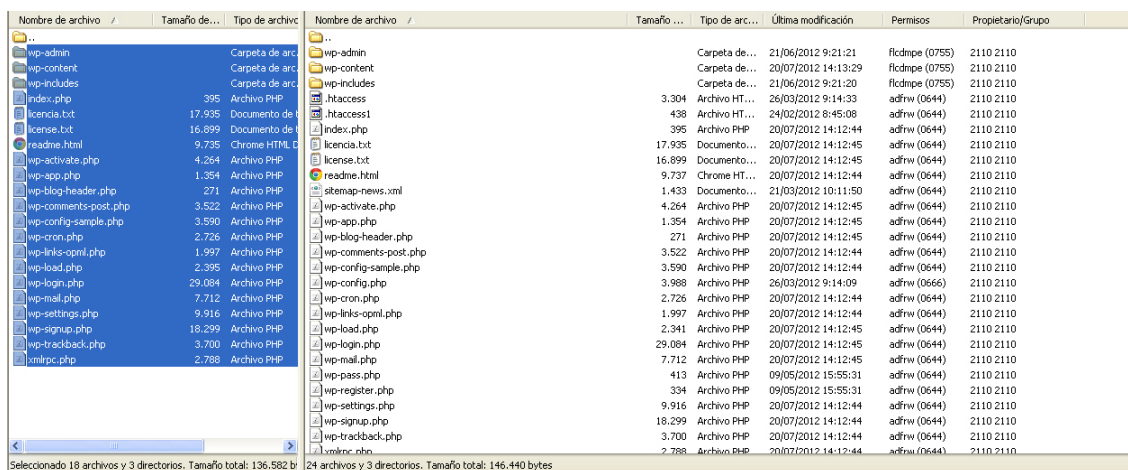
| Nombre de archivo | Tamaño de... | Tipo de archivo |
|---|---|---|
| .. | | |
| wp-admin | | Carpeta de arc |
| wp-content | | Carpeta de arc |
| wp-includes | | Carpeta de arc |
| index.php | 395 | Archivo PHP |
| licencia.txt | 17.935 | Documento de t |
| license.txt | 16.899 | Documento de t |
| readme.html | 9.735 | Chrome HTML D |
| wp-activate.php | 4.264 | Archivo PHP |
| wp-app.php | 1.354 | Archivo PHP |
| wp-blog-header.php | 271 | Archivo PHP |
| wp-comments-post.php | 3.522 | Archivo PHP |
| wp-config-sample.php | 3.590 | Archivo PHP |
| wp-cron.php | 2.726 | Archivo PHP |
| wp-links-opml.php | 1.997 | Archivo PHP |
| wp-load.php | 2.395 | Archivo PHP |
| wp-login.php | 29.084 | Archivo PHP |
| wp-mail.php | 7.712 | Archivo PHP |
| wp-settings.php | 9.916 | Archivo PHP |
| wp-signup.php | 18.299 | Archivo PHP |
| wp-trackback.php | 3.700 | Archivo PHP |
| xmlrpc.php | 2.788 | Archivo PHP |

Seleccionado 18 archivos y 3 directorios. Tamaño total: 136.582 b

| Nombre de archivo | Tamaño ... | Tipo de arc... | Última modificación | Permisos | Propietario/Grupo |
|---|---|---|---|---|---|
| .. | | | | | |
| wp-admin | | Carpeta de... | 21/06/2012 9:21:21 | flcdmpe (0755) | 2110 2110 |
| wp-content | | Carpeta de... | 20/07/2012 14:13:29 | flcdmpe (0755) | 2110 2110 |
| wp-includes | | Carpeta de... | 21/06/2012 9:21:20 | flcdmpe (0755) | 2110 2110 |
| .htaccess | 3.304 | Archivo HT... | 26/03/2012 9:14:33 | adfrw (0644) | 2110 2110 |
| .htaccess1 | 438 | Archivo HT... | 24/02/2012 8:45:08 | adfrw (0644) | 2110 2110 |
| index.php | 395 | Archivo PHP | 20/07/2012 14:12:44 | adfrw (0644) | 2110 2110 |
| licencia.txt | 17.935 | Documento... | 20/07/2012 14:12:45 | adfrw (0644) | 2110 2110 |
| license.txt | 16.899 | Documento... | 20/07/2012 14:12:45 | adfrw (0644) | 2110 2110 |
| readme.html | 9.737 | Chrome HT... | 20/07/2012 14:12:44 | adfrw (0644) | 2110 2110 |
| sitemap-news.xml | 1.433 | Documento... | 21/03/2012 10:11:50 | adfrw (0644) | 2110 2110 |
| wp-activate.php | 4.264 | Archivo PHP | 20/07/2012 14:12:45 | adfrw (0644) | 2110 2110 |
| wp-app.php | 1.354 | Archivo PHP | 20/07/2012 14:12:45 | adfrw (0644) | 2110 2110 |
| wp-blog-header.php | 271 | Archivo PHP | 20/07/2012 14:12:45 | adfrw (0644) | 2110 2110 |
| wp-comments-post.php | 3.522 | Archivo PHP | 20/07/2012 14:12:44 | adfrw (0644) | 2110 2110 |
| wp-config-sample.php | 3.590 | Archivo PHP | 20/07/2012 14:12:44 | adfrw (0644) | 2110 2110 |
| wp-config.php | 3.988 | Archivo PHP | 26/03/2012 9:14:09 | adfrw (0666) | 2110 2110 |
| wp-cron.php | 2.726 | Archivo PHP | 20/07/2012 14:12:44 | adfrw (0644) | 2110 2110 |
| wp-links-opml.php | 1.997 | Archivo PHP | 20/07/2012 14:12:44 | adfrw (0644) | 2110 2110 |
| wp-load.php | 2.341 | Archivo PHP | 20/07/2012 14:12:45 | adfrw (0644) | 2110 2110 |
| wp-login.php | 29.084 | Archivo PHP | 20/07/2012 14:12:45 | adfrw (0644) | 2110 2110 |
| wp-mail.php | 7.712 | Archivo PHP | 20/07/2012 14:12:45 | adfrw (0644) | 2110 2110 |
| wp-pass.php | 413 | Archivo PHP | 09/05/2012 15:55:31 | adfrw (0644) | 2110 2110 |
| wp-register.php | 334 | Archivo PHP | 09/05/2012 15:55:31 | adfrw (0644) | 2110 2110 |
| wp-settings.php | 9.916 | Archivo PHP | 20/07/2012 14:12:44 | adfrw (0644) | 2110 2110 |
| wp-signup.php | 18.299 | Archivo PHP | 20/07/2012 14:12:44 | adfrw (0644) | 2110 2110 |
| wp-trackback.php | 3.700 | Archivo PHP | 20/07/2012 14:12:44 | adfrw (0644) | 2110 2110 |
| xmlrpc.php | 2.788 | Archivo PHP | 20/07/2012 14:12:44 | adfrw (0644) | 2110 2110 |

24 archivos y 3 directorios. Tamaño total: 146.440 bytes